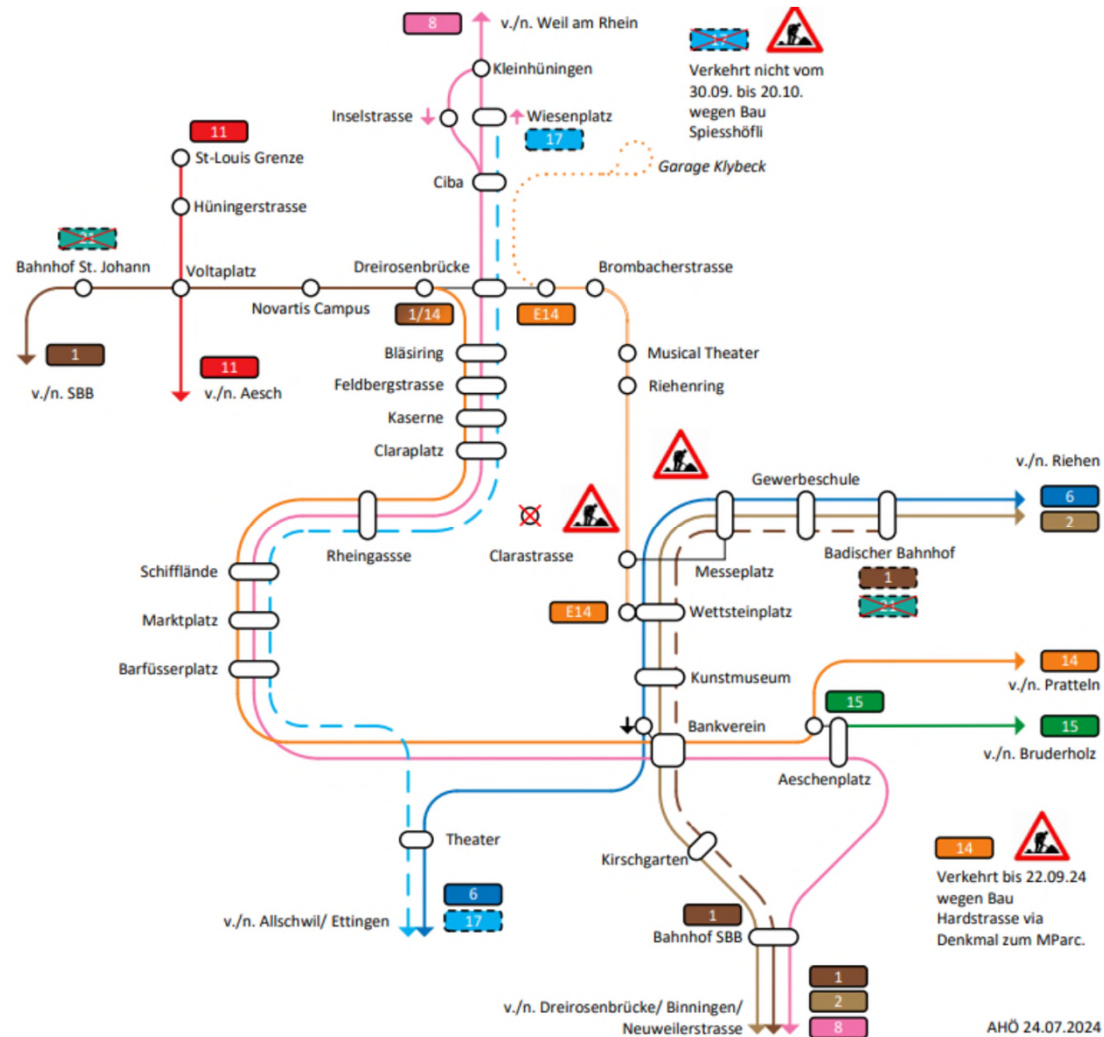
8
v./n. Weil am Rhein
Kleinhüningen
Inselstrasse
Wiesenplatz
17
Verkehrt nicht vom 30.09. bis 20.10. wegen Bau Spiesshöfli
11
St-Louis Grenze
Hüningerstrasse
Ciba
Garage Klybeck
Bahnhof St. Johann
Voltaplatz
Dreirosenbrücke
Brombacherstrasse
Novartis Campus
1/14
E14
1
v./n. SBB
11
v./n. Aesch
Bläsiring
Feldbergstrasse
Kaserne
Claraplatz
Musical Theater
Riehenring
Gewerbeschule
v./n. Riehen
6
2
Rheingasse
Clarastrasse
Badischer Bahnhof
Schifflände
Messeplatz
1
Marktplatz
E14
Wettsteinplatz
Barfüsserplatz
Kunstmuseum
14
v./n. Pratteln
15
Bankverein
15
v./n. Bruderholz
Aeschenplatz
Theater
Kirschgarten
14
Verkehrt bis 22.09.24 wegen Bau Hardstrasse via Denkmal zum MParc.
6
v./n. Allschwil/ Ettingen
17
1
Bahnhof SBB
1
2
v./n. Dreirosenbrücke/ Binningen/ Neuweilerstrasse
8
AHÖ 24.07.2024